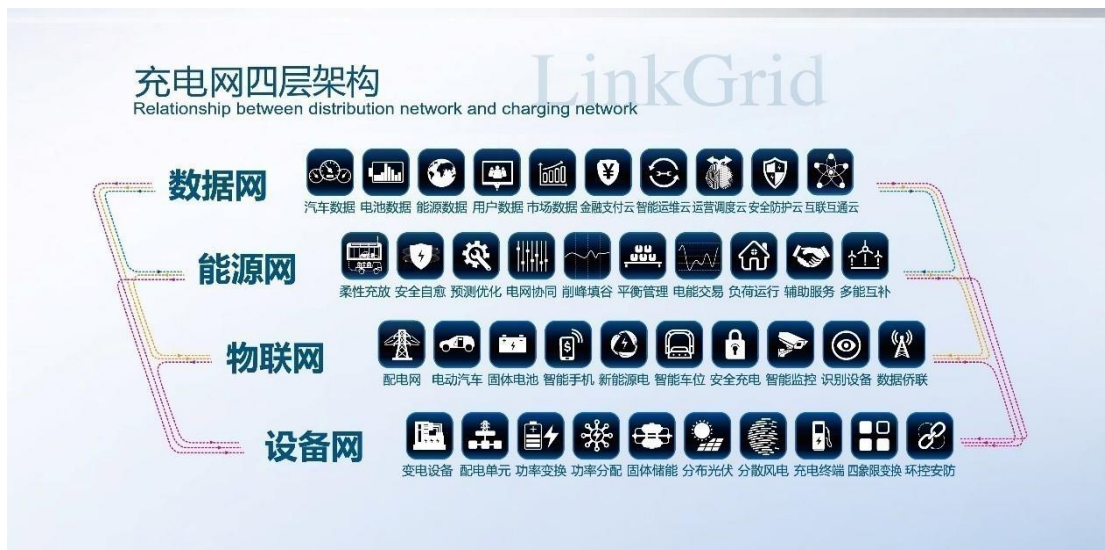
充电网四层架构
Relationship between distribution network and charging network

LinkGrid

数据网
汽车数据 电池数据 能源数据 用户数据 市场数据 金融支付云 智能运维云 运营调度云 安全防护云 互联互通云

能源网
柔性充放 安全自愈 预测优化 电网协同 削峰填谷 平衡管理 电能交易 负荷运行 辅助服务 多能互补

物联网
配电网 电动汽车 固体电池 智能手机 新能源电 智能车位 安全充电 智能监控 识别设备 数据侨联

设备网
变电设备 配电单元 功率变换 功率分配 固体储能 分布光伏 分散风电 充电终端 四象限变换 环控安防